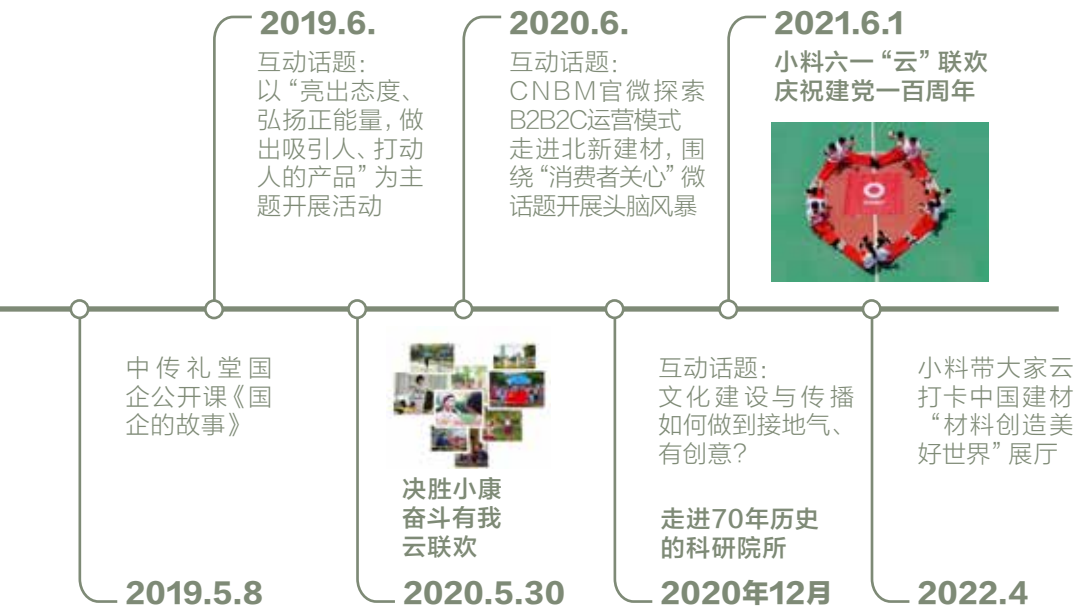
2019.6.
互动话题：
以“亮出态度、弘扬正能量，做出吸引人、打动人的产品”为主题开展活动

2020.6.
互动话题：
CNBM官微探索B2B2C运营模式
走进北新建材，围绕“消费者关心”微话题开展头脑风暴

2021.6.1
小料六一“云”联欢
庆祝建党一百周年

中传礼堂国企公开课《国企的故事》

2019.5.8

决胜小康
奋斗有我
云联欢

2020.5.30

互动话题：
文化建设与传播如何做到接地气、有创意？

走进70年历史的科研院所

2020年12月

小料带大家云打卡中国建材“材料创造美好世界”展厅

2022.4